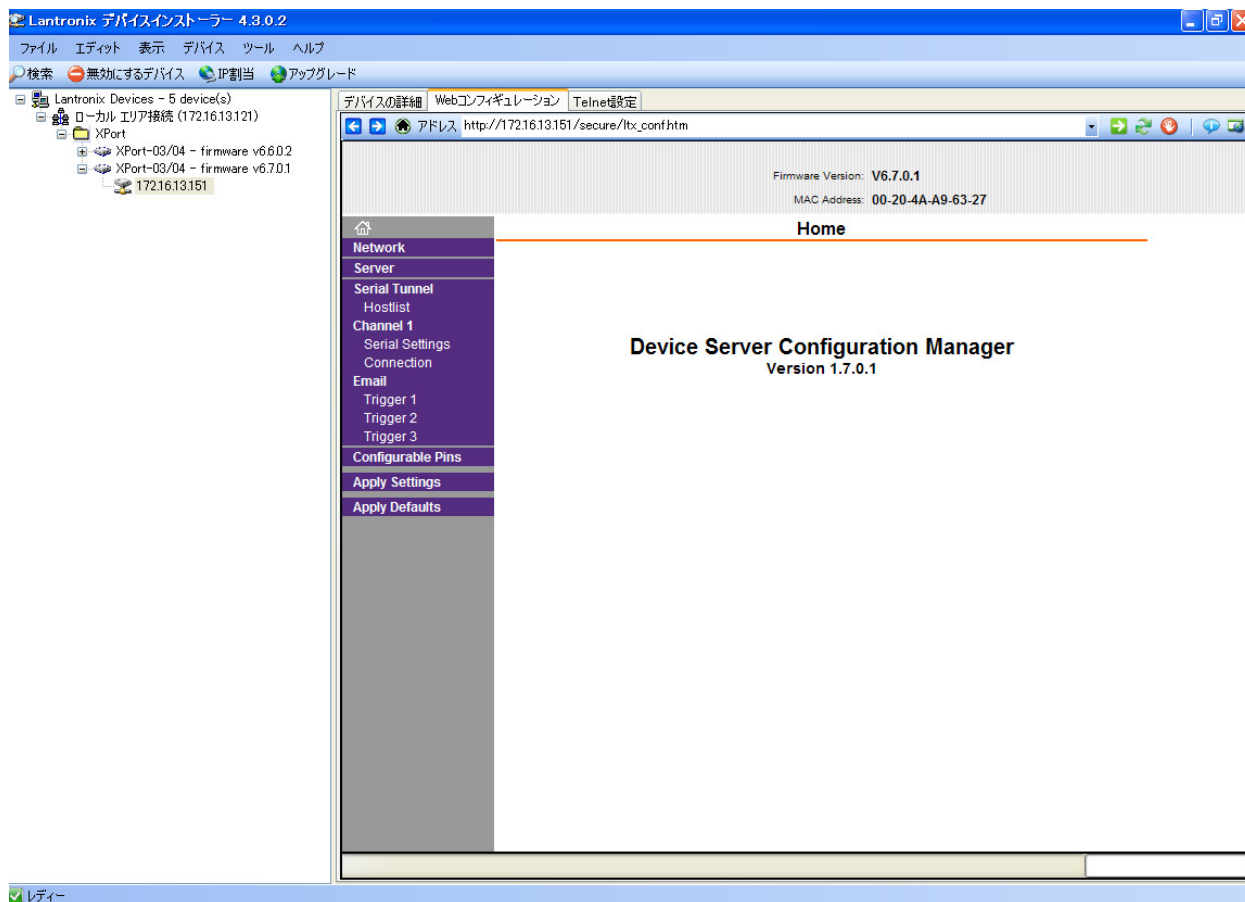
Lantronix デバイスインストーラー 4.3.0.2

ファイル エディット 表示 デバイス ツール ヘルプ

検索 無効にするデバイス IP割当 アップグレード

Lantronix Devices - 5 device(s)
ローカル エリア接続 (172.16.13.121)
XPort
XPort-03/04 - firmware v6.6.0.2
XPort-03/04 - firmware v6.7.0.1
172.16.13.151

デバイスの詳細 Webコンフィギュレーション Telnet設定

アドレス http://172.16.13.151/secure/ltx_conf.htm

Firmware Version: V6.7.0.1
MAC Address: 00-20-4A-A9-63-27

Network
Server
Serial Tunnel
Hostlist
Channel 1
Serial Settings
Connection
Email
Trigger 1
Trigger 2
Trigger 3
Configurable Pins
Apply Settings
Apply Defaults

Home

Device Server Configuration Manager
Version 1.7.0.1

レディー